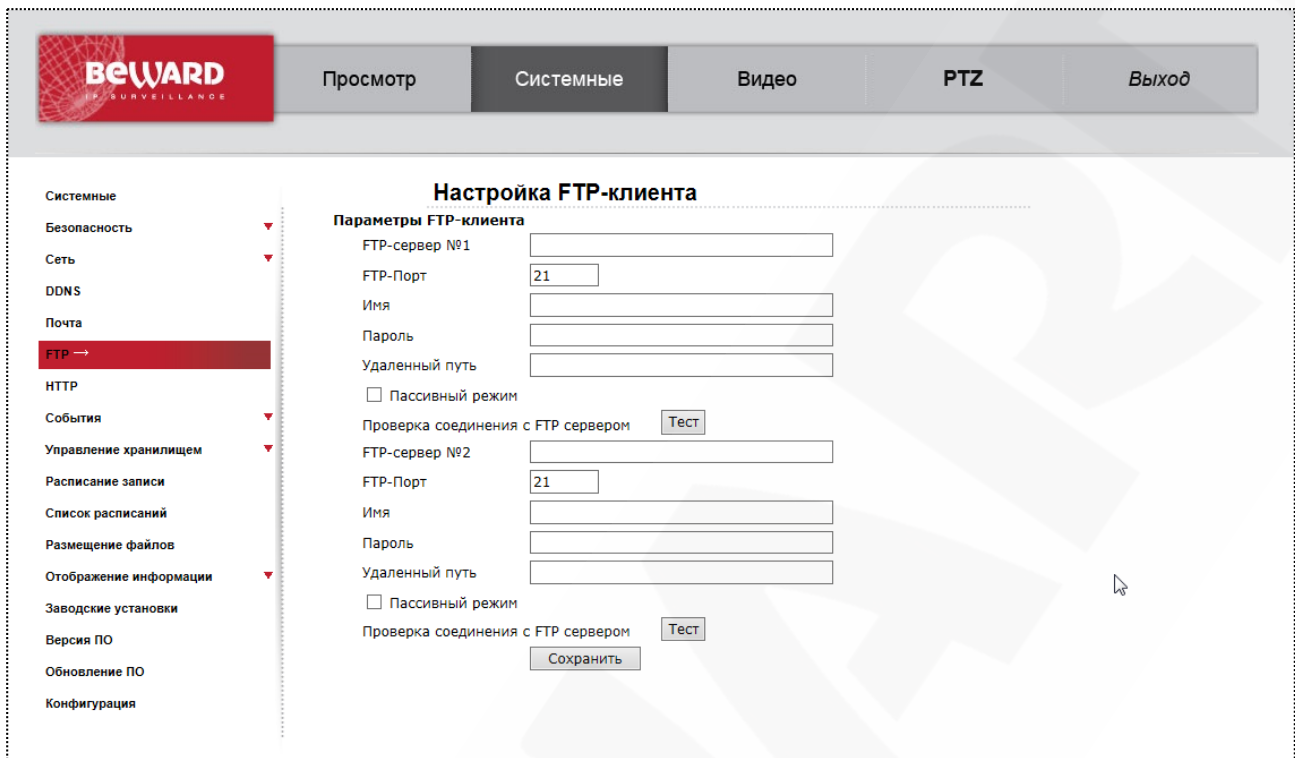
BEWARD
IP SURVEILLANCE

Просмотр
Системные
Видео
PTZ
Выход

Системные
Безопасность
Сеть
DDNS
Почта
FTP →
HTTP
События
Управление хранилищем
Расписание записи
Список расписаний
Размещение файлов
Отображение информации
Заводские установки
Версия ПО
Обновление ПО
Конфигурация

Настройка FTP-клиента

Параметры FTP-клиента
FTP-сервер №1
FTP-Порт 21
Имя
Пароль
Удаленный путь
Пассивный режим
Проверка соединения с FTP сервером Тест
FTP-сервер №2
FTP-Порт 21
Имя
Пароль
Удаленный путь
Пассивный режим
Проверка соединения с FTP сервером Тест
Сохранить